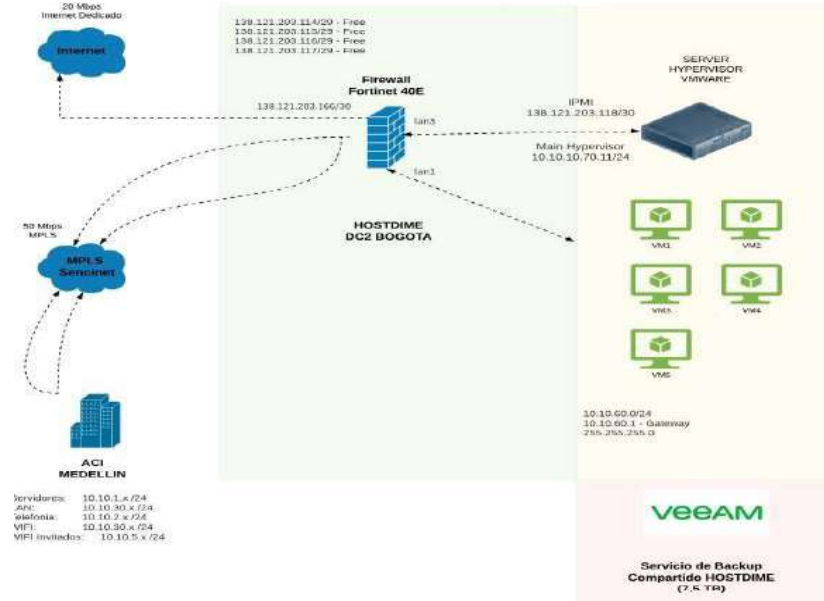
20 Mbps
Internet Dedicado

Internet

138.121.203.114/29 - Free
138.121.203.115/29 - Free
138.121.203.116/29 - Free
138.121.203.117/29 - Free

Firewall
Fortinet 40E

138.121.203.166/30

lan3

lan1

SERVER
HYPERVISOR
VMWARE

IPMI
138.121.203.118/30

Main Hypervisor
10.10.10.70.11/24

50 Mbps
MPLS

MPLS
Sencinet

HOSTDIME
DC2 BOGOTA

VM1
VM2
VM3
VM4
VM5

10.10.60.0/24
10.10.60.1 - Gateway
255.255.255.0

ACI
MEDELLIN

Servidores: 10.10.1.x /24
LAN: 10.10.30.x /24
Telefonia: 10.10.2.x /24
WIFI: 10.10.30.x /24
WIFI Invitados: 10.10.5.x /24

veeAM

Servicio de Backup
Compartido HOSTDIME
(7,5 TB)